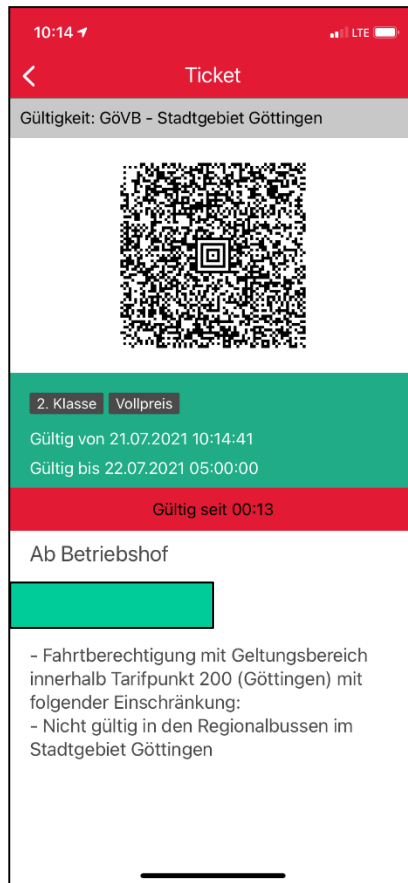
10:14

LTE

Ticket

Gültigkeit: GöVB - Stadtgebiet Göttingen

2. Klasse Vollpreis

Gültig von 21.07.2021 10:14:41

Gültig bis 22.07.2021 05:00:00

Gültig seit 00:13

Ab Betriebshof

- Fahrtberechtigung mit Geltungsbereich innerhalb Tarifpunkt 200 (Göttingen) mit folgender Einschränkung:
- Nicht gültig in den Regionalbussen im Stadtgebiet Göttingen